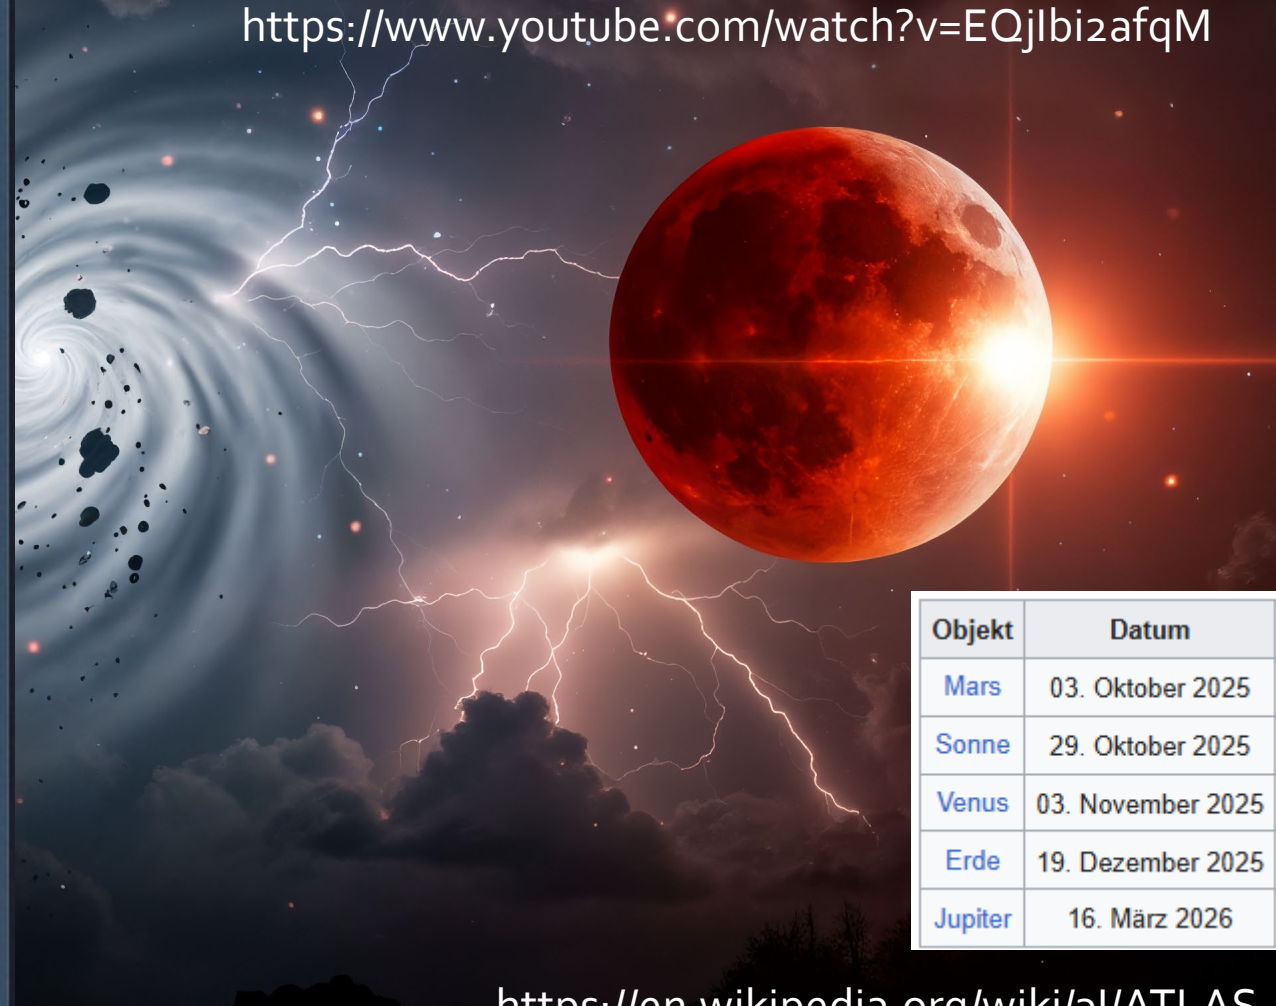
https://www.youtube.com/watch?v=EQjIbi2afqM

| Objekt | Datum |
|---|---|
| Mars | 03. Oktober 2025 |
| Sonne | 29. Oktober 2025 |
| Venus | 03. November 2025 |
| Erde | 19. Dezember 2025 |
| Jupiter | 16. März 2026 |

https://en.wikipedia.org/wiki/3I/ATLAS